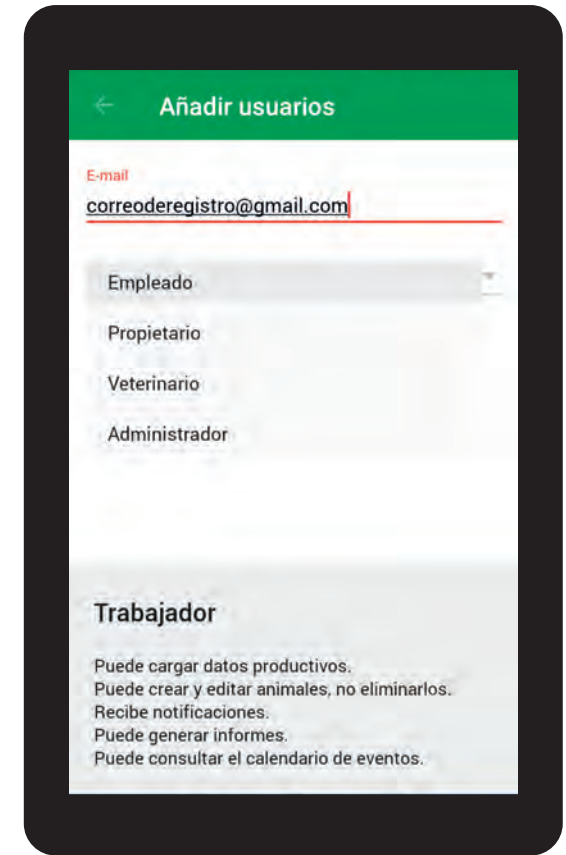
Añadir usuarios

E-mail
correoderegistro@gmail.com

Empleado
Propietario
Veterinario
Administrador

Trabajador

Puede cargar datos productivos.
Puede crear y editar animales, no eliminarlos.
Recibe notificaciones.
Puede generar informes.
Puede consultar el calendario de eventos.